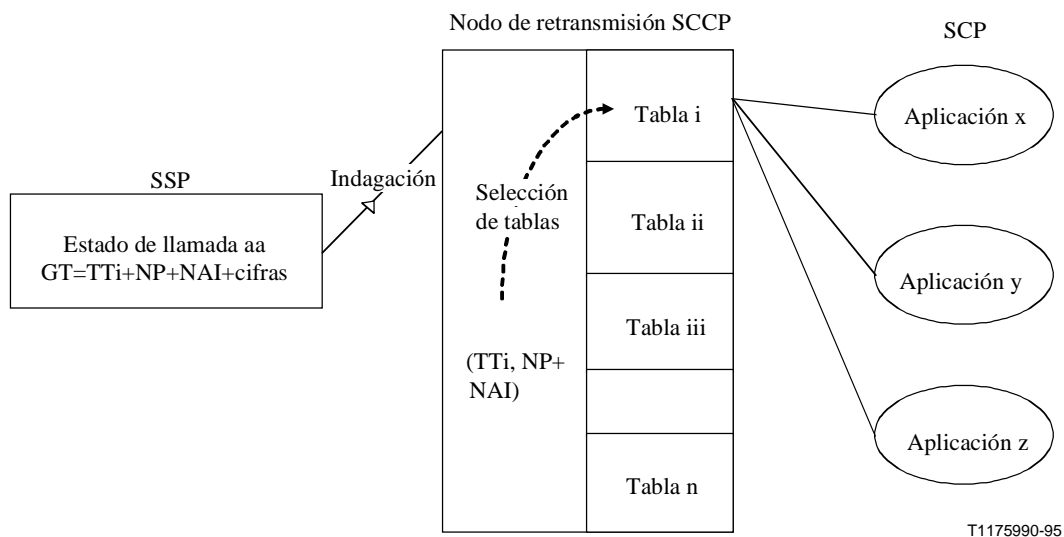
Nodo de retransmisión SCCP

SCP

SSP

Estado de llamada aa GT=TTi+NP+NAI+cifras

Indagación

Selección de tablas

(TTi, NP+ NAI)

Tabla i

Tabla ii

Tabla iii

Tabla n

Aplicación x

Aplicación y

Aplicación z

T1175990-95